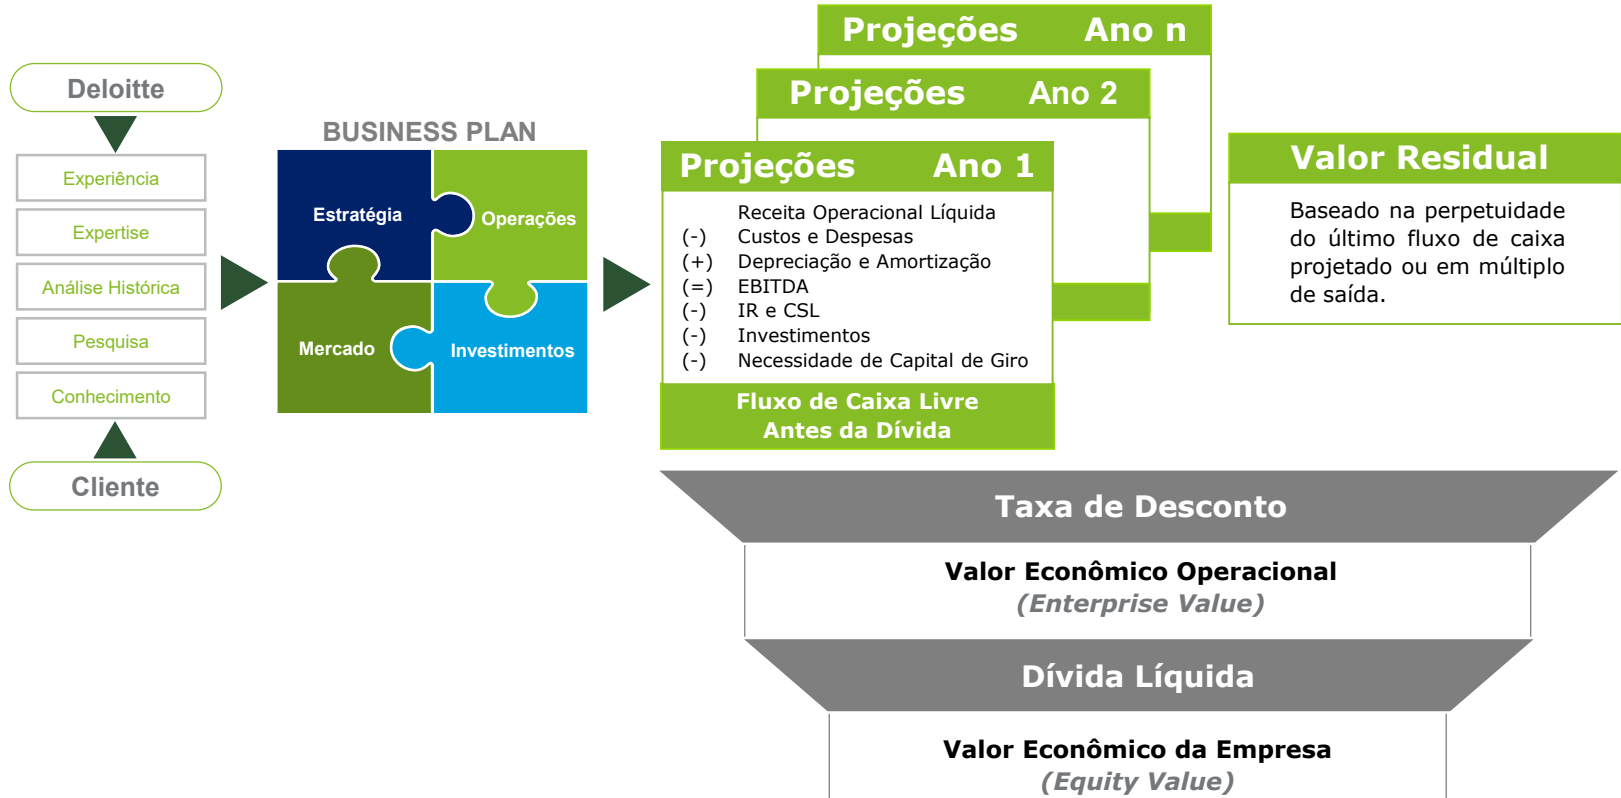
Deloitte

Experiência

Expertise

Análise Histórica

Pesquisa

Conhecimento

Cliente

BUSINESS PLAN

Estratégia

Operações

Mercado

Investimentos

Projeções Ano n

Projeções Ano 2

Projeções Ano 1

Receita Operacional Líquida
(-) Custos e Despesas
(+) Depreciação e Amortização
(=) EBITDA
(-) IR e CSL
(-) Investimentos
(-) Necessidade de Capital de Giro

Fluxo de Caixa Livre Antes da Dívida

Valor Residual

Baseado na perpetuidade do último fluxo de caixa projetado ou em múltiplo de saída.

Taxa de Desconto

Valor Econômico Operacional
(Enterprise Value)

Dívida Líquida

Valor Econômico da Empresa
(Equity Value)